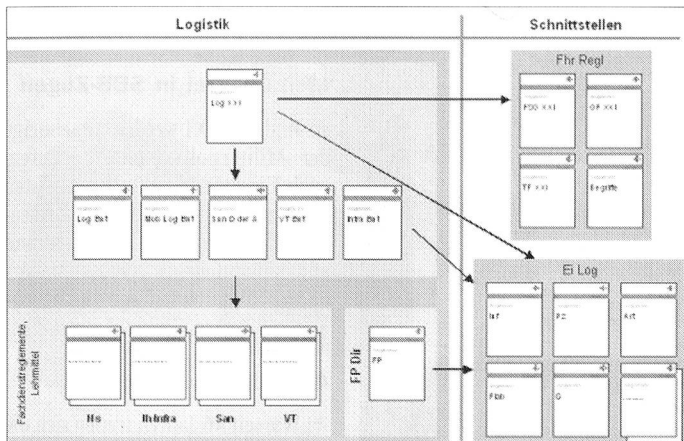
Logistik

Schnittstellen

Log xxx

Fhr Regl

FDD xxx

OF xxx

TF xxx

Begriffe

Log Bst

Mob Log Bst

San D der A

VT Bst

Infra Bst

Ei Log

Inf

PZ

Art

Fbb

G

Fachdienstreglemente, Lehrmittel

Hs

Ih Infra

San

VT

FP Dir

FP